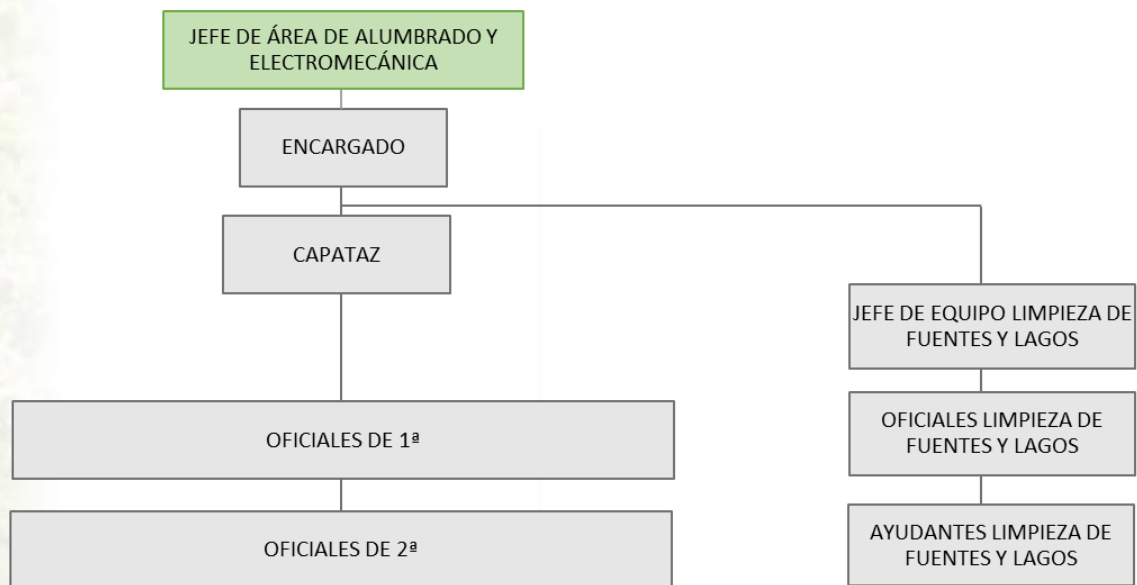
JEFE DE ÁREA DE ALUMBRADO Y ELECTROMECÁNICA

ENCARGADO

CAPATAZ

JEFE DE EQUIPO LIMPIEZA DE FUENTES Y LAGOS

OFICIALES DE 1ª

OFICIALES LIMPIEZA DE FUENTES Y LAGOS

OFICIALES DE 2ª

AYUDANTES LIMPIEZA DE FUENTES Y LAGOS